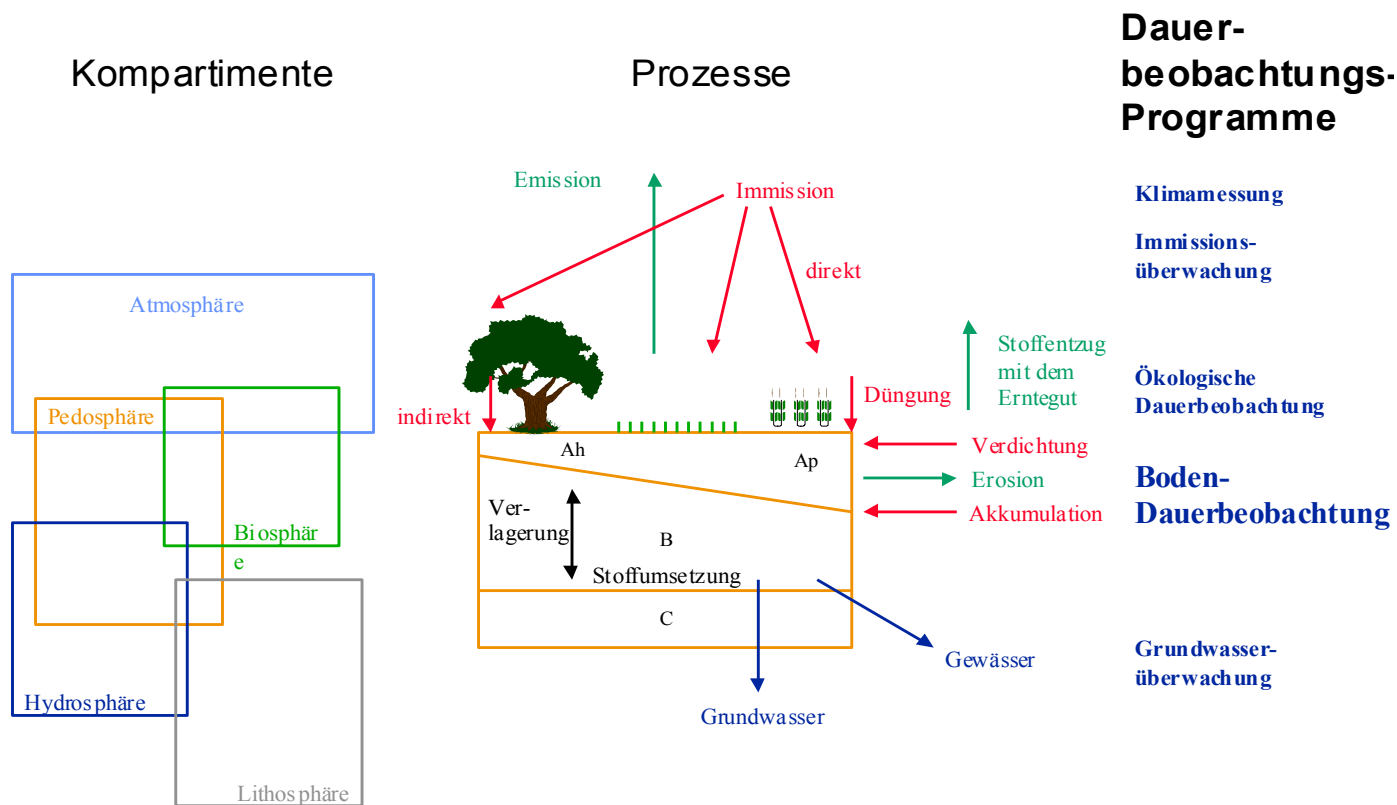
Kompartimente

Prozesse

Dauer-
beobachtungs-
Programme

Atmosphäre

Pedosphäre

Biosphär
e

Hydrosphäre

Lithosphäre

Emission

Immission

direkt

indirekt

Stoffentzug
mit dem
Erntegut

Düngung

Ah

Ap

Verdichtung

Erosion

Akkumulation

Ver-
lagerung

B

Stoffumsetzung

C

Gewässer

Grundwasser

Klimamessung

Immissions-
überwachung

Ökologische
Dauerbeobachtung

Boden-
Dauerbeobachtung

Grundwasser-
überwachung